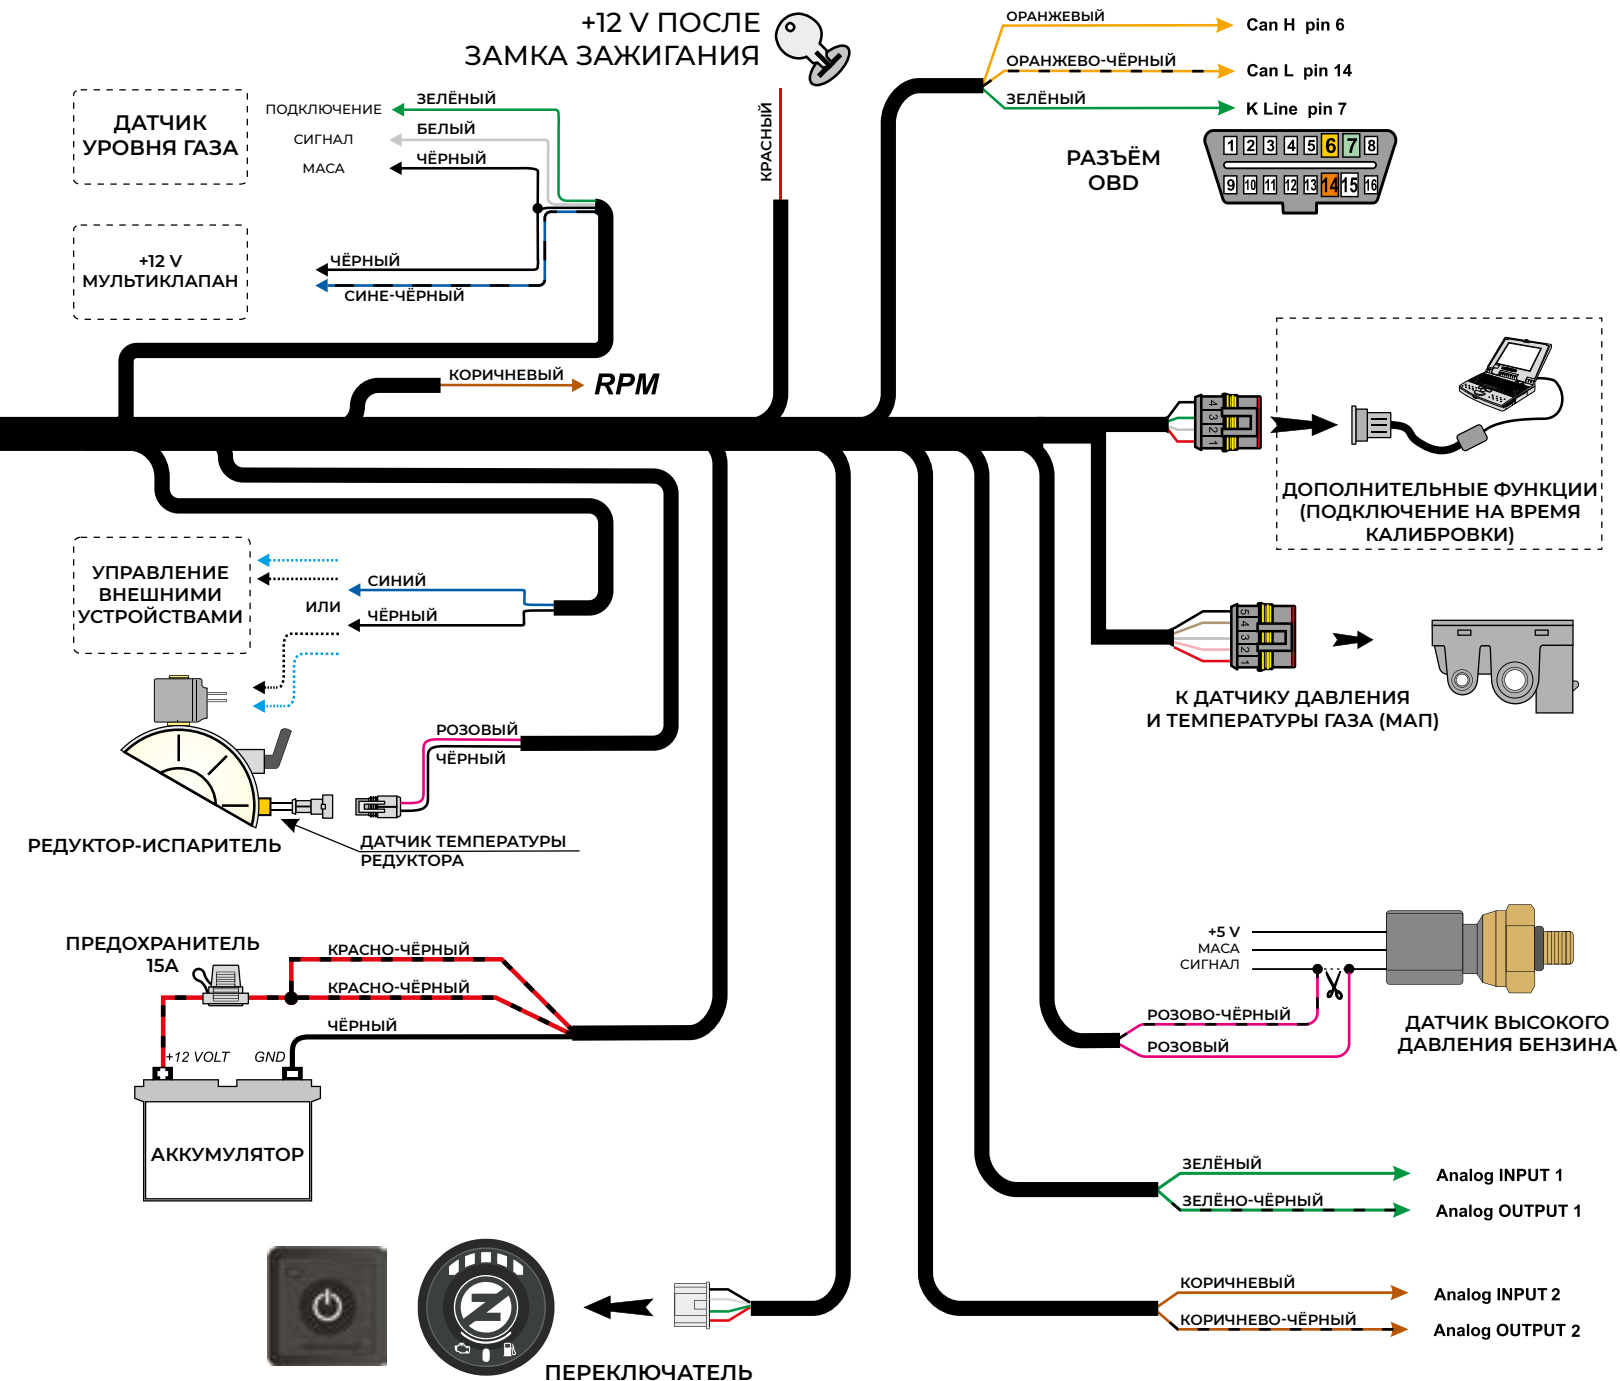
+12 V ПОСЛЕ ЗАМКА ЗАЖИГАНИЯ

ОРАНЖЕВЫЙ
Can H pin 6
ОРАНЖЕВО-ЧЁРНЫЙ
Can L pin 14
ЗЕЛЁНЫЙ
K Line pin 7

РАЗЪЁМ OBD

1 2 3 4 5 6 7 8
9 10 11 12 13 14 15 16

ДАТЧИК УРОВНЯ ГАЗА

ПОДКЛЮЧЕНИЕ
ЗЕЛЁНЫЙ
СИГНАЛ
БЕЛЫЙ
МАСА
ЧЁРНЫЙ

КРАСНЫЙ

+12 V МУЛЬТИКЛАПАН

ЧЁРНЫЙ
СИНЕ-ЧЁРНЫЙ

КОРИЧНЕВЫЙ
RPM

4 3 2 1

ДОПОЛНИТЕЛЬНЫЕ ФУНКЦИИ (ПОДКЛЮЧЕНИЕ НА ВРЕМЯ КАЛИБРОВКИ)

УПРАВЛЕНИЕ ВНЕШНИМИ УСТРОЙСТВАМИ

СИНИЙ
ИЛИ
ЧЁРНЫЙ

5 4 3 2 1

К ДАТЧИКУ ДАВЛЕНИЯ И ТЕМПЕРАТУРЫ ГАЗА (МАП)

РОЗОВЫЙ
ЧЁРНЫЙ

РЕДУКТОР-ИСПАРИТЕЛЬ

ДАТЧИК ТЕМПЕРАТУРЫ РЕДУКТОРА

ПРЕДОХРАНИТЕЛЬ 15А

КРАСНО-ЧЁРНЫЙ
КРАСНО-ЧЁРНЫЙ
ЧЁРНЫЙ

+12 VOLT
GND

АККУМУЛЯТОР

+5 V
МАСА
СИГНАЛ

РОЗОВО-ЧЁРНЫЙ
РОЗОВЫЙ

ДАТЧИК ВЫСОКОГО ДАВЛЕНИЯ БЕНЗИНА

ЗЕЛЁНЫЙ
Analog INPUT 1
ЗЕЛЁНО-ЧЁРНЫЙ
Analog OUTPUT 1

КОРИЧНЕВЫЙ
Analog INPUT 2
КОРИЧНЕВО-ЧЁРНЫЙ
Analog OUTPUT 2

ПЕРЕКЛЮЧАТЕЛЬ